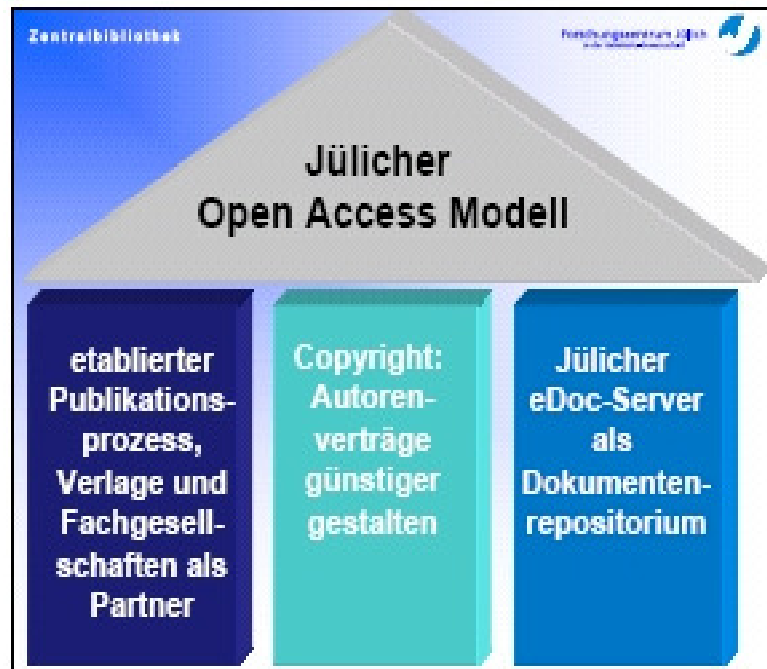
Zentralbibliothek

Forschungszentrum Jülich
in der Helmholtz-Gemeinschaft

Jülicher
Open Access Modell

etablierter Publikationsprozess, Verlage und Fachgesellschaften als Partner

Copyright: Autorenverträge günstiger gestalten

Jülicher eDoc-Server als Dokumentenrepositorium